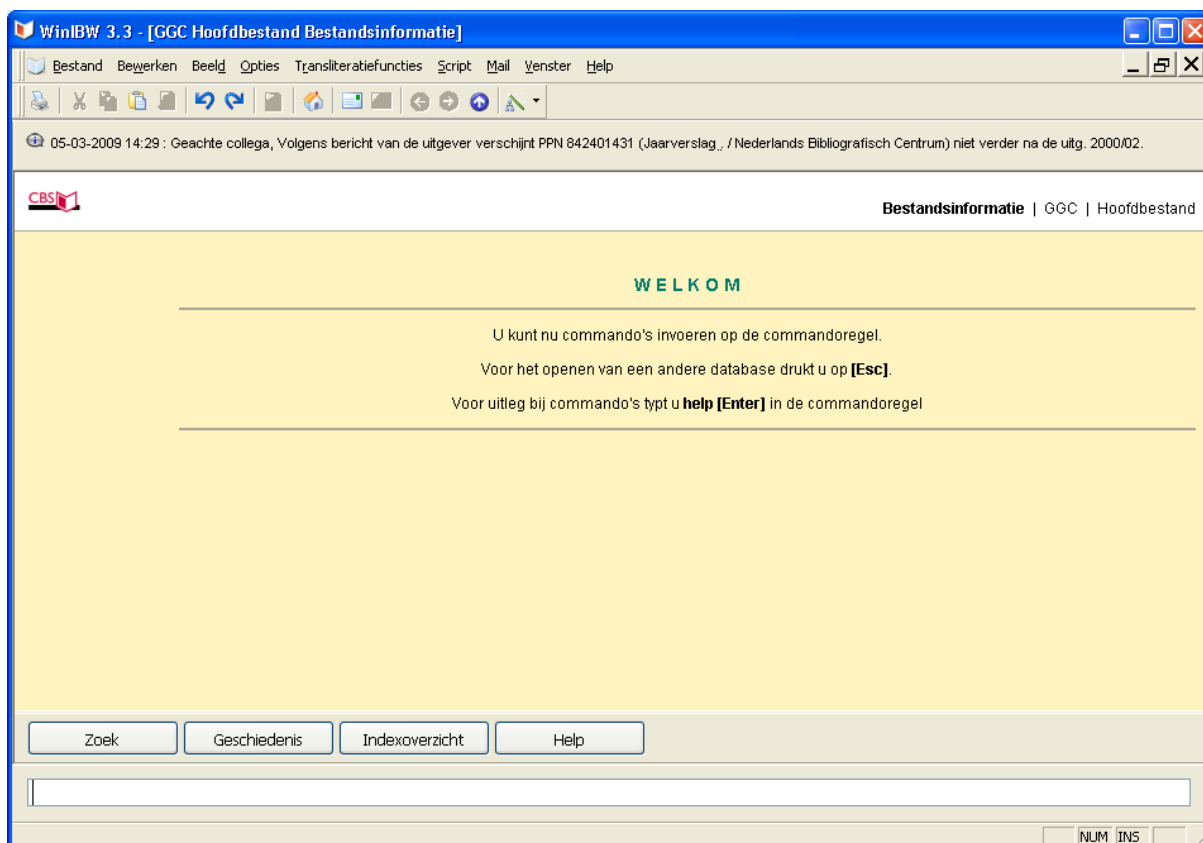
WinIBW 3.3 - [GGC Hoofdbestand Bestandsinformatie]

Bestand Bewerken Beeld Opties Transliteratiefuncties Script Mail Venster Help

05-03-2009 14:29 : Geachte collega, Volgens bericht van de uitgever verschijnt PPN 842401431 (Jaarverslag ̧ / Nederlands Bibliografisch Centrum) niet verder na de uitg. 2000/02.

CBS

Bestandsinformatie | GGC | Hoofdbestand

WELKOM

U kunt nu commando's invoeren op de commandoregel.

Voor het openen van een andere database drukt u op [Esc].

Voor uitleg bij commando's typt u help [Enter] in de commandoregel

Zoek | Geschiedenis | Indexoverzicht | Help

NUM INS